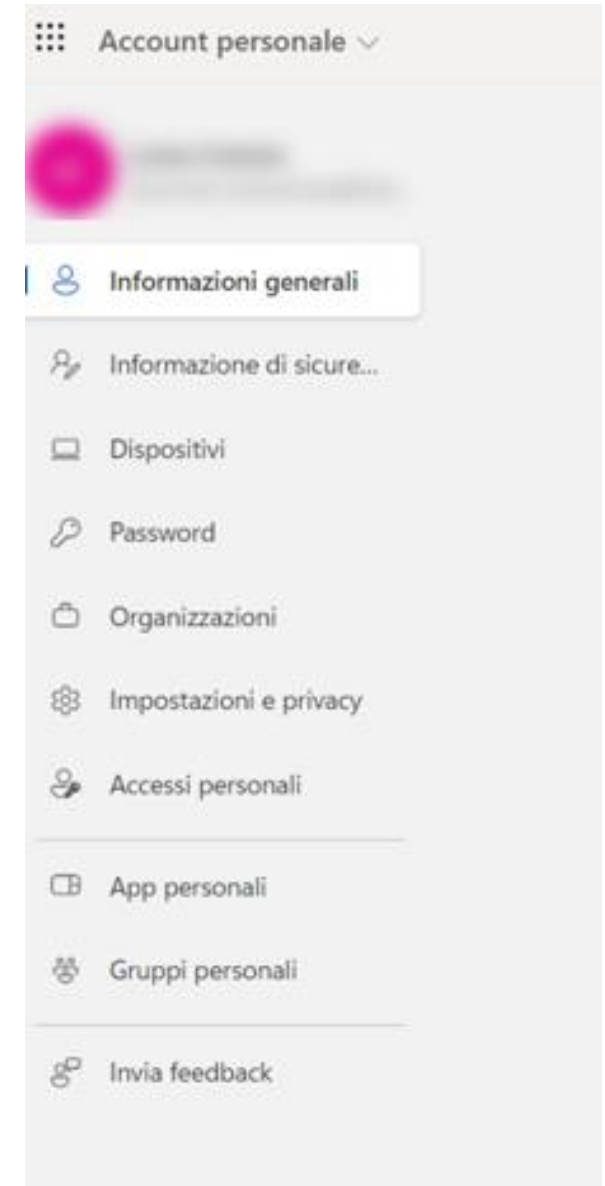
Account personale

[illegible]
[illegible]

Informazioni generali

Informazione di sicure...

Dispositivi

Password

Organizzazioni

Impostazioni e privacy

Accessi personali

App personali

Gruppi personali

Invia feedback